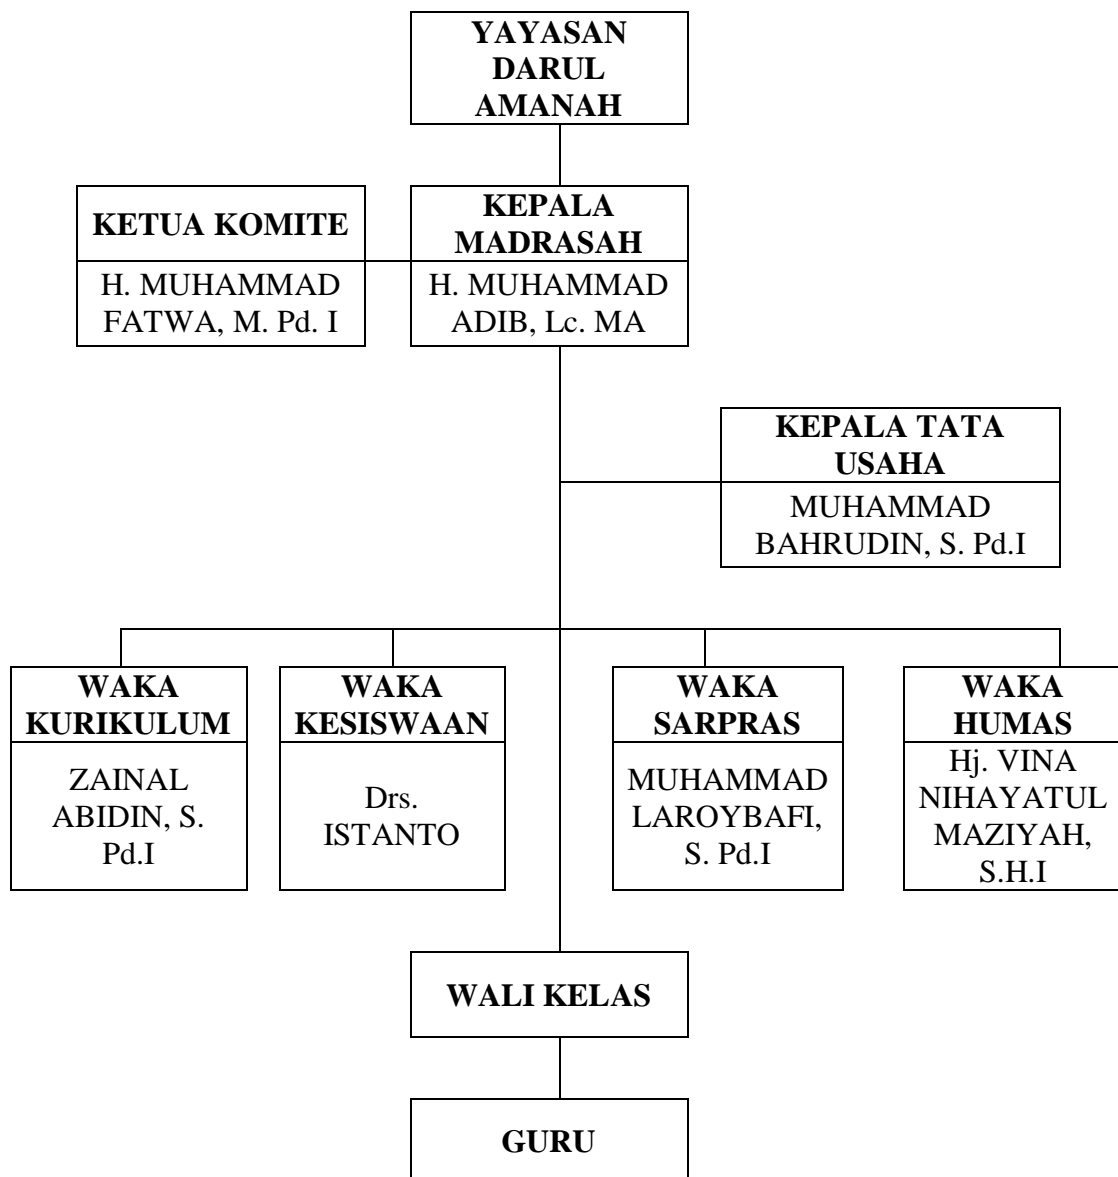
YAYASAN DARUL AMANAH

KETUA KOMITE

H. MUHAMMAD FATWA, M. Pd. I

KEPALA MADRASAH

H. MUHAMMAD ADIB, Lc. MA

KEPALA TATA USAHA

MUHAMMAD BAHRUDIN, S. Pd.I

WAKA KURIKULUM

ZAINAL ABIDIN, S. Pd.I

WAKA KESISWAAN

Drs. ISTANTO

WAKA SARPRAS

MUHAMMAD LAROYBAFI, S. Pd.I

WAKA HUMAS

Hj. VINA NIHAYATUL MAZIYAH, S.H.I

WALI KELAS

GURU